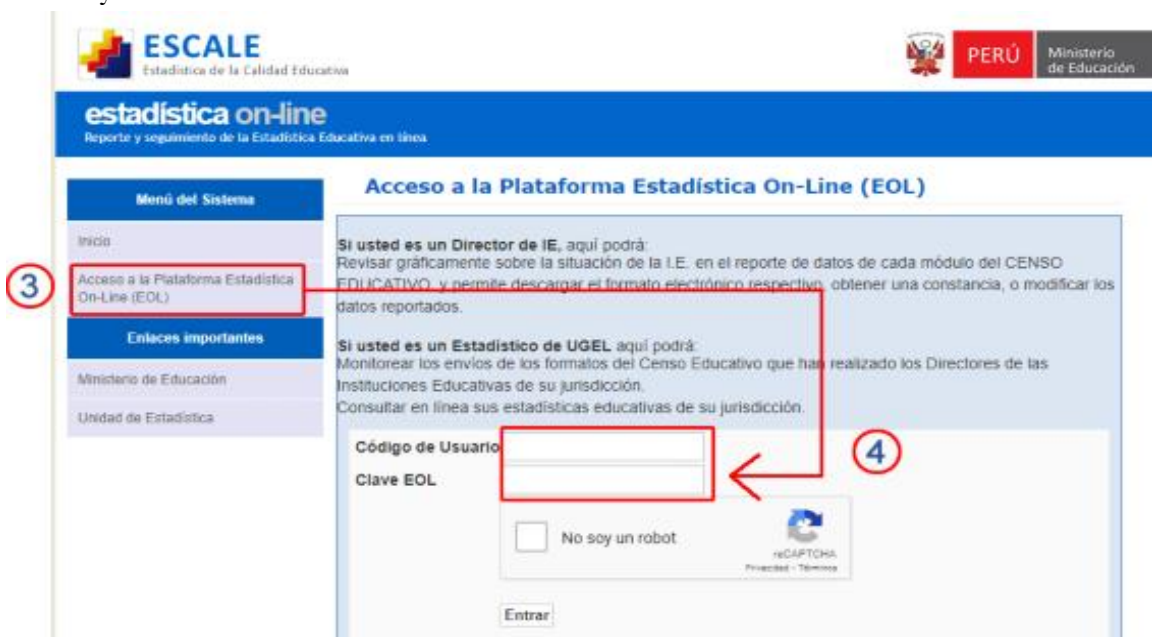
ESCALE
Estadística de la Calidad Educativa

PERÚ Ministerio de Educación

estadística on-line
Reporte y seguimiento de la Estadística Educativa en línea

Menú del Sistema

Inicio

3

Acceso a la Plataforma Estadística On-Line (EOL)

Enlaces importantes

Ministerio de Educación

Unidad de Estadística

Acceso a la Plataforma Estadística On-Line (EOL)

Si usted es un Director de IE, aquí podrá:
Revisar gráficamente sobre la situación de la I.E. en el reporte de datos de cada módulo del CENSO EDUCATIVO, y permite descargar el formato electrónico respectivo, obtener una constancia, o modificar los datos reportados.

Si usted es un Estadístico de UGEL aquí podrá:
Monitorear los envíos de los formatos del Censo Educativo que han realizado los Directores de las Instituciones Educativas de su jurisdicción.
Consultar en línea sus estadísticas educativas de su jurisdicción.

Código de Usuario
Clave EOL

4

No soy un robot
reCAPTCHA
Privacidad - Términos

Entrar